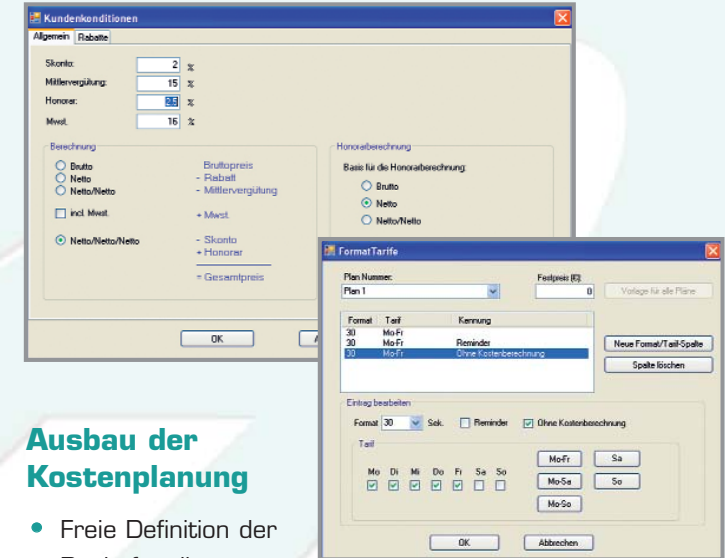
Kundenkonditionen

Allgemein | Rabatte

Skonto: 2 %
Mittlervergütung: 15 %
Honorar: 3,5 %
Mwst. 16 %

Berechnung
Brutto
Netto
Netto/Netto
incl. Mwst.
Netto/Netto/Netto

Bruttopreis
- Rabatt
- Mittlervergütung
+ Mwst.
- Skonto
+ Honorar
= Gesamtpreis

Honorarberechnung
Basis für die Honorarberechnung:
Brutto
Netto
Netto/Netto

OK

FormatTarife

Plan Nummer:
Plan 1
Festpreis (€):
0
Vorlage für alle Pläne

| Format | Tarif | Kennung |
|---|---|---|
| 30 | Mo-Fr | |
| 30 | Mo-Fr | Reminder |
| 30 | Mo-Fr | Ohne Kostenberechnung |

Neue Format/Tarif-Spalte
Spalte löschen

Eintrag bearbeiten
Format 30 Sek. Reminder Ohne Kostenberechnung
Tarif
Mo Di Mi Do Fr Sa So
Mo-Fr Sa
Mo-Sa So
Mo-So

OK Abbrechen

Ausbau der Kostenplanung

• Freie Definition der